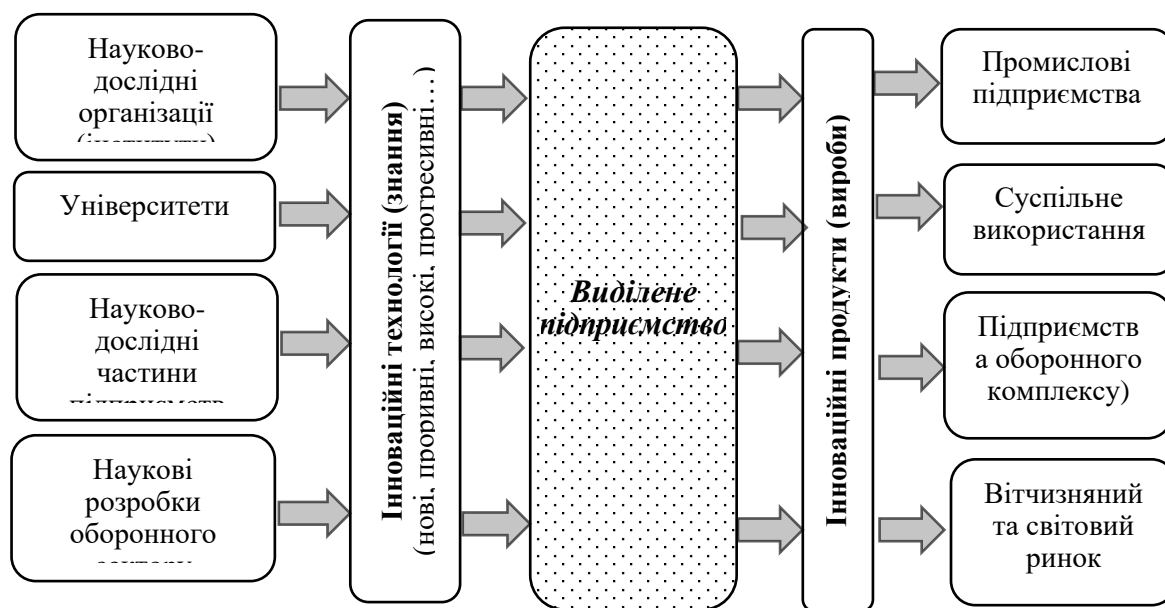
Науково-дослідні організації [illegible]

Університети

Науково-дослідні частини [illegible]

Наукові розробки оборонного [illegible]

Інноваційні технології (знання) (нові, проривні, високі, прогресивні…)

Виділене підприємство

Інноваційні продукти (вироби)

Промислові підприємства

Суспільне використання

Підприємств а оборонного комплексу)

Вітчизняний та світовий ринок